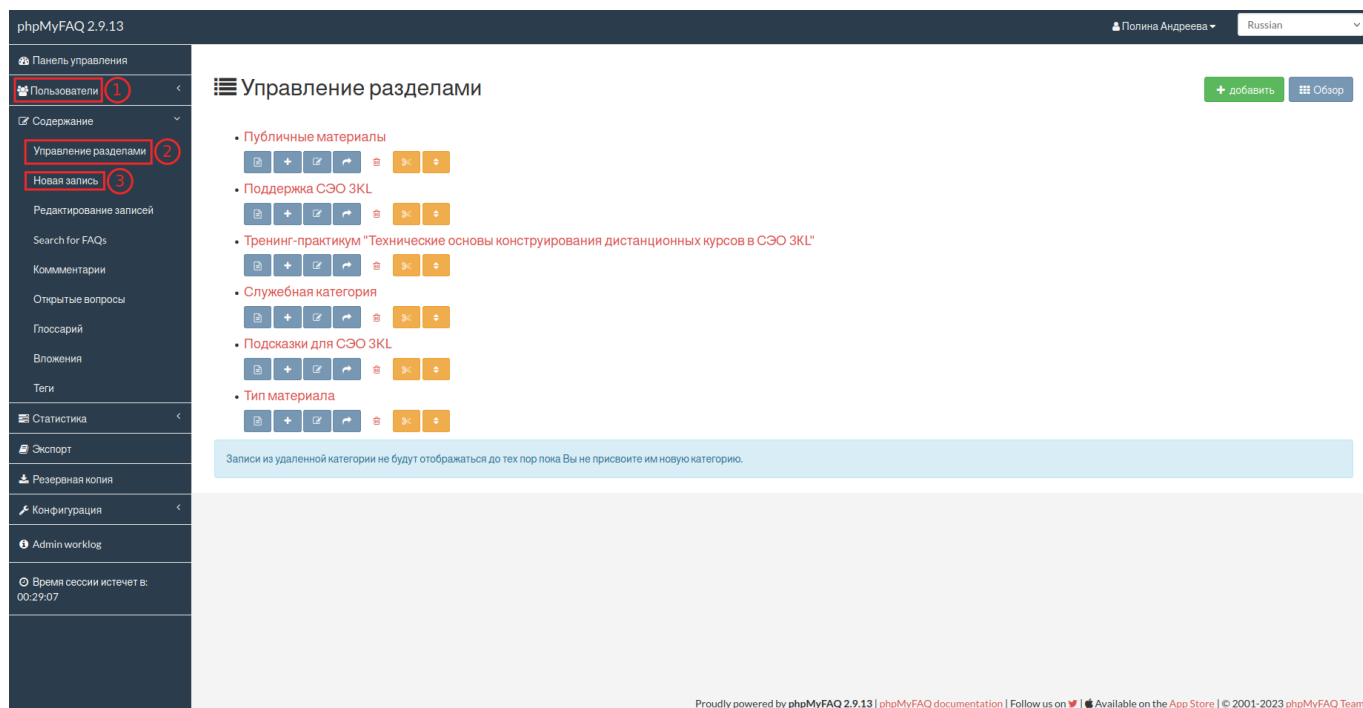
phpMyFAQ 2.9.13

Полина Андреева

Russian

Панель управления

Пользователи 1

Содержание

Управление разделами 2

Новая запись 3

Редактирование записей

Search for FAQs

Коммментарии

Открытые вопросы

Глоссарий

Вложения

Теги

Статистика

Экспорт

Резервная копия

Конфигурация

Admin worklog

Время сессии истечет в: 00:29:07

Управление разделами

+ добавить

Обзор

• Публичные материалы

• Поддержка СЭО 3KL

• Тренинг-практикум "Технические основы конструирования дистанционных курсов в СЭО 3KL"

• Служебная категория

• Подсказки для СЭО 3KL

• Тип материала

Записи из удаленной категории не будут отображаться до тех пор пока Вы не присвоите им новую категорию.

Proudly powered by phpMyFAQ 2.9.13 | phpMyFAQ documentation | Follow us on | Available on the App Store | © 2001-2023 phpMyFAQ Team